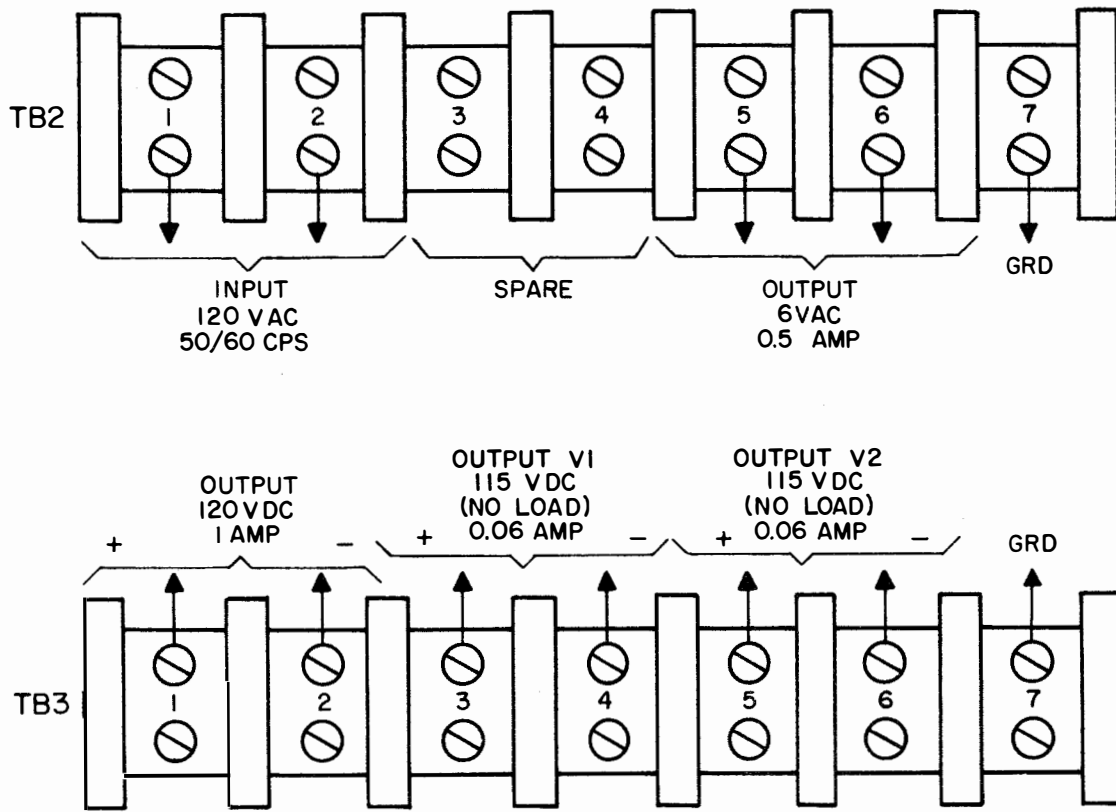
TB2

1 2 3 4 5 6 7

GRD

INPUT
120 VAC
50/60 CPS

SPARE

OUTPUT
6VAC
0.5 AMP

OUTPUT
120VDC
1 AMP
+ −

OUTPUT V1
115 VDC
(NO LOAD)
0.06 AMP
+ −

OUTPUT V2
115 VDC
(NO LOAD)
0.06 AMP
+ −

GRD

TB3

1 2 3 4 5 6 7